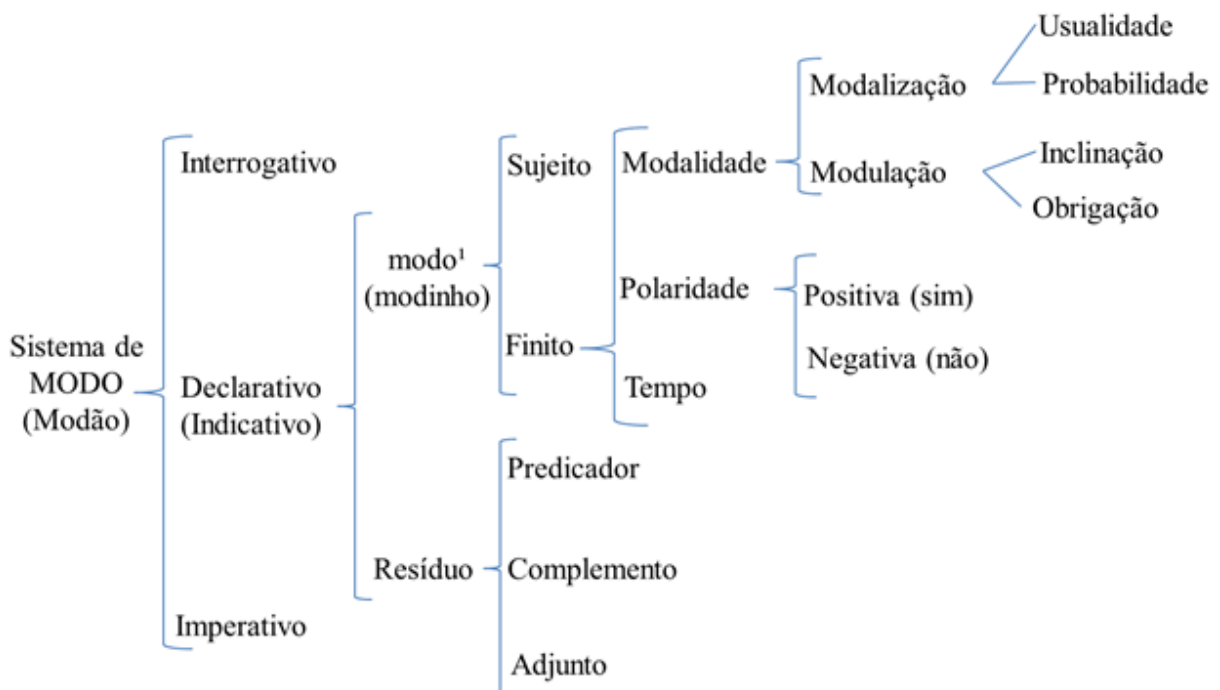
Sistema de MODO (Modão)

Interrogativo

Declarativo (Indicativo)

modo¹ (modinho)

Sujeito

Finito

Modalidade

Modalização

Usualidade

Probabilidade

Modulação

Inclinação

Obrigação

Polaridade

Positiva (sim)

Negativa (não)

Tempo

Resíduo

Predicador

Complemento

Adjunto

Imperativo